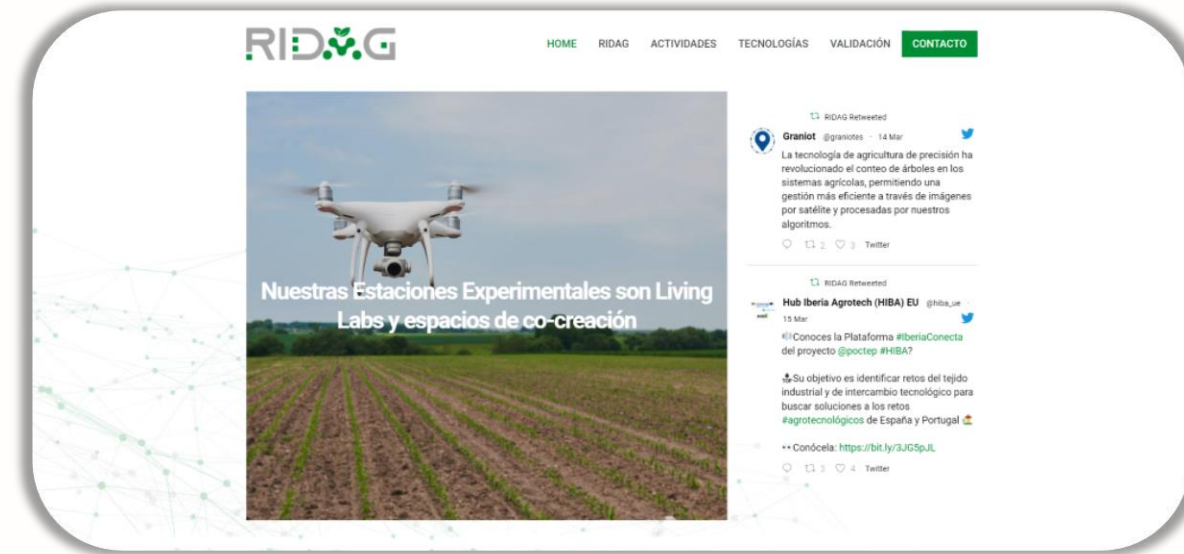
RIDAG

HOME RIDAG ACTIVIDADES TECNOLOGÍAS VALIDACIÓN CONTACTO

Nuestras Estaciones Experimentales son Living Labs y espacios de co-creación

RIDAG Retweeted

Graniot @graniotes · 14 Mar

La tecnología de agricultura de precisión ha revolucionado el conteo de árboles en los sistemas agrícolas, permitiendo una gestión más eficiente a través de imágenes por satélite y procesadas por nuestros algoritmos.

2 3 Twitter

RIDAG Retweeted

Hub Iberia Agrotech (HIBA) EU @hiba_ue · 15 Mar

Conoces la Plataforma #IberiaConecta del proyecto @poctep #HIBA?

Su objetivo es identificar retos del tejido industrial y de intercambio tecnológico para buscar soluciones a los retos #agrotecnológicos de España y Portugal

Conócela: https://bit.ly/3JG5pJL

3 4 Twitter